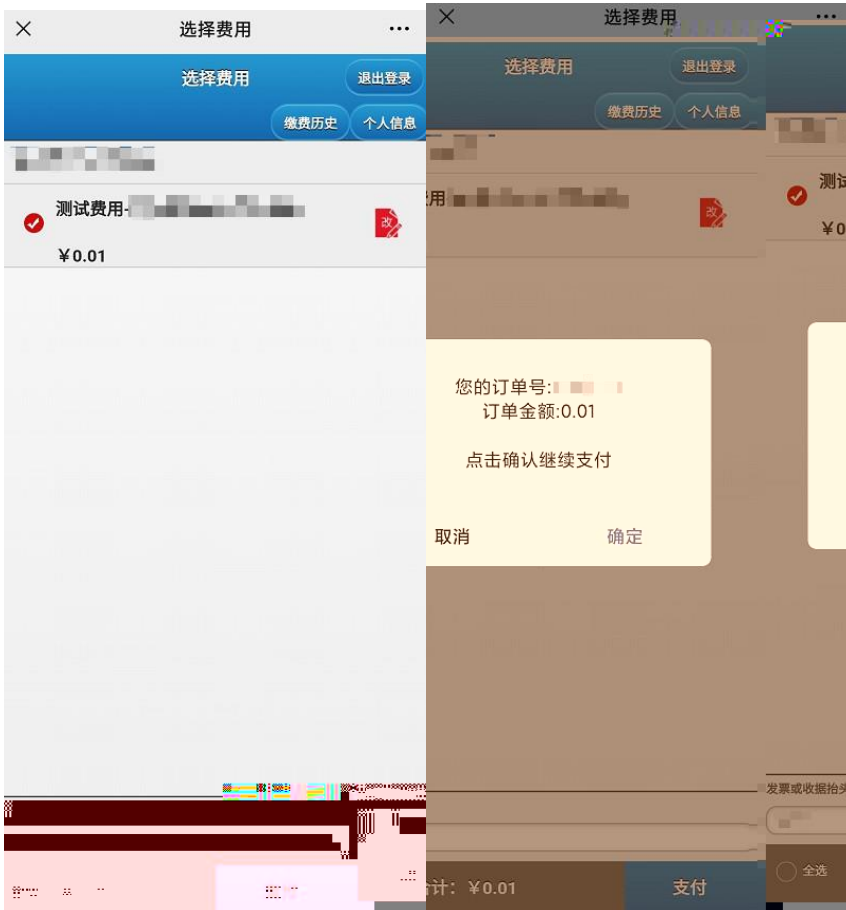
× 选择费用 ···

选择费用 退出登录

缴费历史 个人信息

测试费用-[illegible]

改

¥0.01

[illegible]

× 选择费用 ···

选择费用 退出登录

缴费历史 个人信息

用 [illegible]

改

您的订单号:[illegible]
订单金额:0.01

点击确认继续支付

取消 确定

计: ¥0.01 支付

测试

¥0

发票或收据抬头

全选